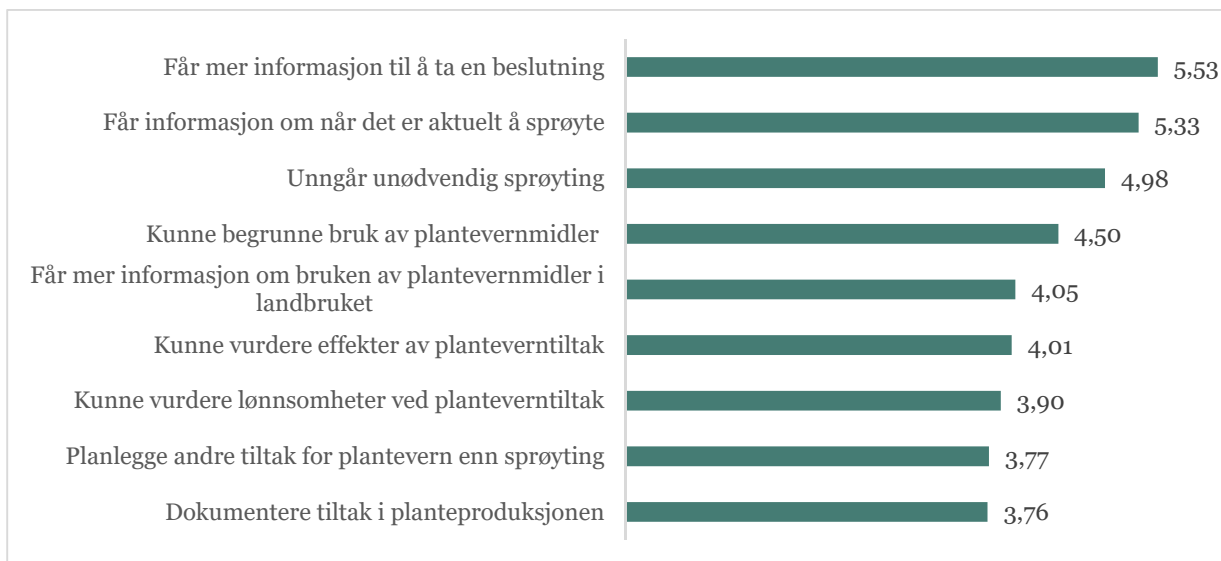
Får mer informasjon til å ta en beslutning 5,53
Får informasjon om når det er aktuelt å sprøyte 5,33
Unngår unødvendig sprøyting 4,98
Kunne begrunne bruk av plantevernmidler 4,50
Får mer informasjon om bruken av plantevernmidler i landbruket 4,05
Kunne vurdere effekter av planteverntiltak 4,01
Kunne vurdere lønnsomheter ved planteverntiltak 3,90
Planlegge andre tiltak for plantevern enn sprøyting 3,77
Dokumentere tiltak i planteproduksjonen 3,76